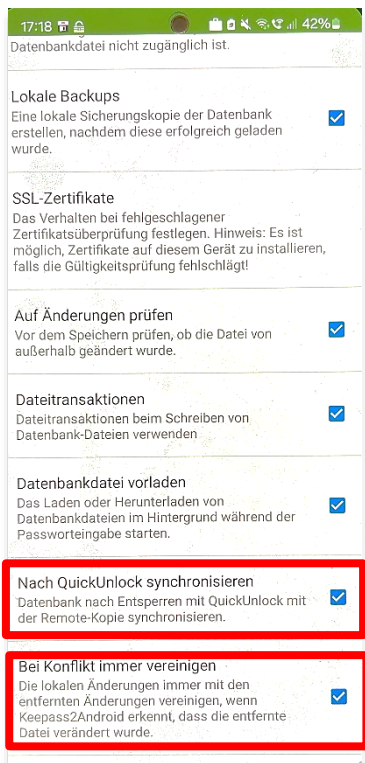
17:18 42%

Datenbankdatei nicht zugänglich ist.

Lokale Backups
Eine lokale Sicherungskopie der Datenbank erstellen, nachdem diese erfolgreich geladen wurde.

SSL-Zertifikate
Das Verhalten bei fehlgeschlagener Zertifikatsüberprüfung festlegen. Hinweis: Es ist möglich, Zertifikate auf diesem Gerät zu installieren, falls die Gültigkeitsprüfung fehlschlägt!

Auf Änderungen prüfen
Vor dem Speichern prüfen, ob die Datei von außerhalb geändert wurde.

Dateitransaktionen
Dateitransaktionen beim Schreiben von Datenbank-Dateien verwenden

Datenbankdatei vorladen
Das Laden oder Herunterladen von Datenbankdateien im Hintergrund während der Passworteingabe starten.

Nach QuickUnlock synchronisieren
Datenbank nach Entsperren mit QuickUnlock mit der Remote-Kopie synchronisieren.

Bei Konflikt immer vereinigen
Die lokalen Änderungen immer mit den entfernten Änderungen vereinigen, wenn Keepass2Android erkennt, dass die entfernte Datei verändert wurde.